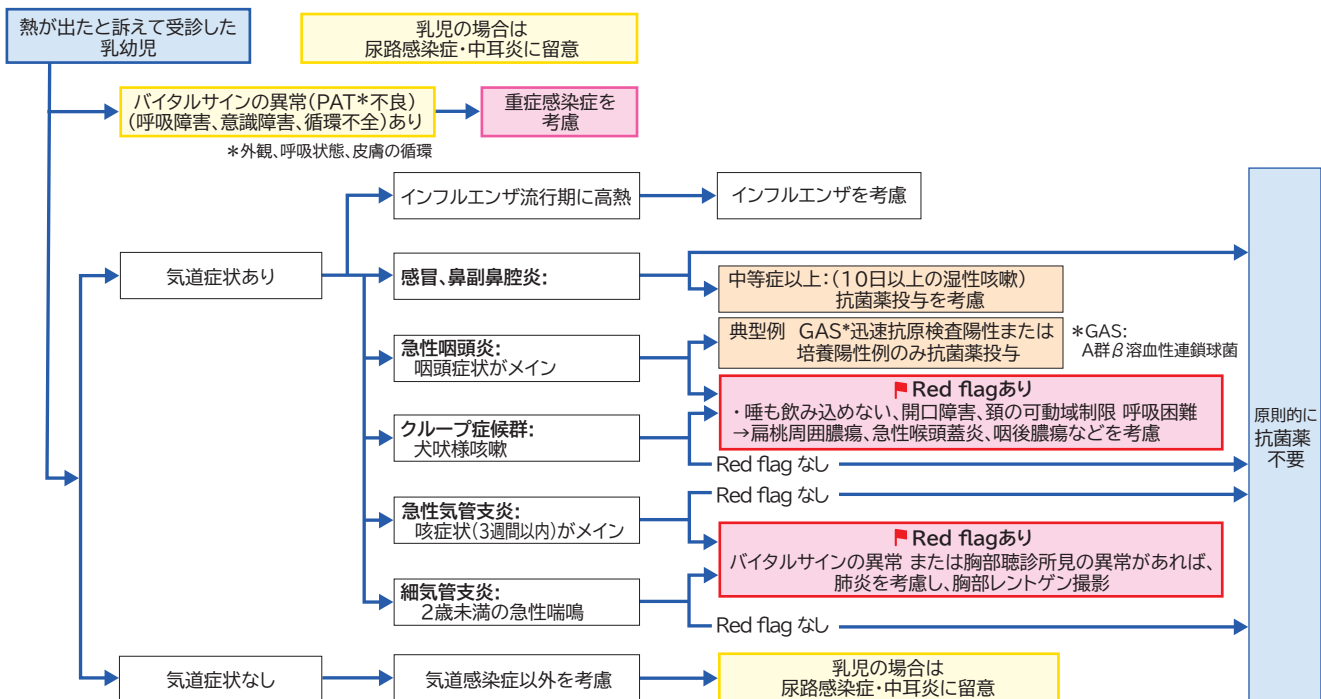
熱が出たと訴えて受診した乳幼児

乳児の場合は
尿路感染症・中耳炎に留意

バイタルサインの異常(PAT*不良)
(呼吸障害、意識障害、循環不全)あり

*外観、呼吸状態、皮膚の循環

重症感染症を考慮

気道症状あり

インフルエンザ流行期に高熱

インフルエンザを考慮

感冒、鼻副鼻腔炎:

中等症以上:(10日以上の湿性咳嗽)
抗菌薬投与を考慮

急性咽頭炎:
咽頭症状がメイン

典型例 GAS*迅速抗原検査陽性または
培養陽性例のみ抗菌薬投与

*GAS:
A群$\beta$溶血性連鎖球菌

Red flagあり
・唾も飲み込めない、開口障害、頚の可動域制限 呼吸困難
→扁桃周囲膿瘍、急性喉頭蓋炎、咽後膿瘍などを考慮

クループ症候群:
犬吠様咳嗽

Red flag なし

急性気管支炎:
咳症状(3週間以内)がメイン

Red flag なし

Red flagあり
バイタルサインの異常 または胸部聴診所見の異常があれば、
肺炎を考慮し、胸部レントゲン撮影

細気管支炎:
2歳未満の急性喘鳴

Red flag なし

原則的に
抗菌薬
不要

気道症状なし

気道感染症以外を考慮

乳児の場合は
尿路感染症・中耳炎に留意